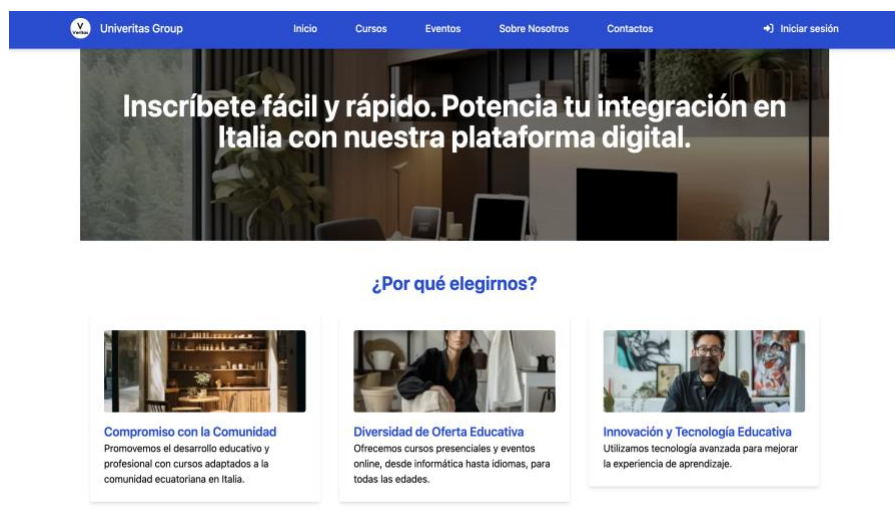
Univeritas Group

Inicio Cursos Eventos Sobre Nosotros Contactos

Iniciar sesión

Inscríbete fácil y rápido. Potencia tu integración en Italia con nuestra plataforma digital.

¿Por qué elegirnos?

Compromiso con la Comunidad
Promovemos el desarrollo educativo y profesional con cursos adaptados a la comunidad ecuatoriana en Italia.

Diversidad de Oferta Educativa
Ofrecemos cursos presenciales y eventos online, desde informática hasta idiomas, para todas las edades.

Innovación y Tecnología Educativa
Utilizamos tecnología avanzada para mejorar la experiencia de aprendizaje.